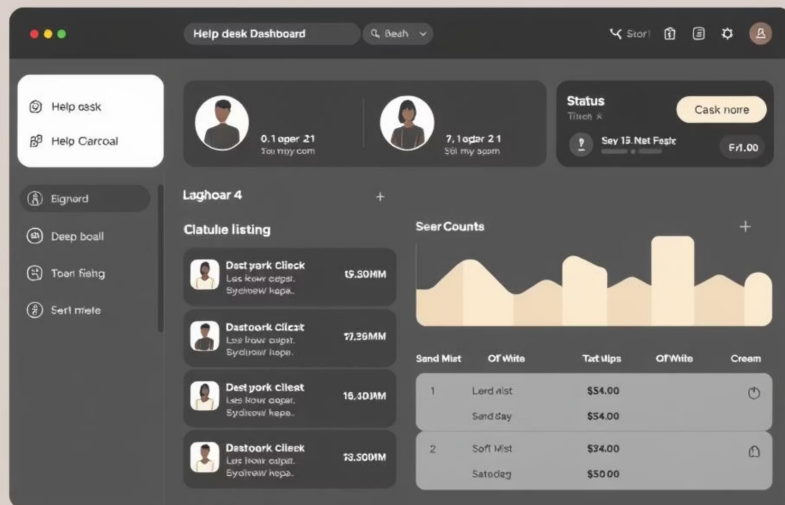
Help desk Dashboard

Bash

Stor!

Help desk

Help Carcoal

Eignard

Deep boall

Toan fishg

Sert mete

0.1 oper 21
Tou my com

7, 1odar 21
Sbl my spom

Status
Titch ×

Cask norre

Sey 15 Nat Fesk

F/1.00

Laghoar 4

+

Clatulie listing

Dast york Clieck
Les kowr odpst.
Sydiew hepe.

15.30MM

Dastoork Cliest
Les kowr odpst.
Sydiew hepe.

17.36MM

Dast york Cliest
Les kowr odpst.
Sydiew hepe.

16.30MM

Dastoork Clieck
Les kowr odpst.
Sydiew hepe.

13.500MM

Seer Counts

+

| Sand Mist | Of Wite | Tat ulps | Of Wite | Cream |
|---|---|---|---|---|
| 1 | Lerd wist | $54.00 | | |
| | Sand day | $54.00 | | |
| 2 | Soft Mist | $34.00 | | |
| | Satodeg | $50.00 | | |